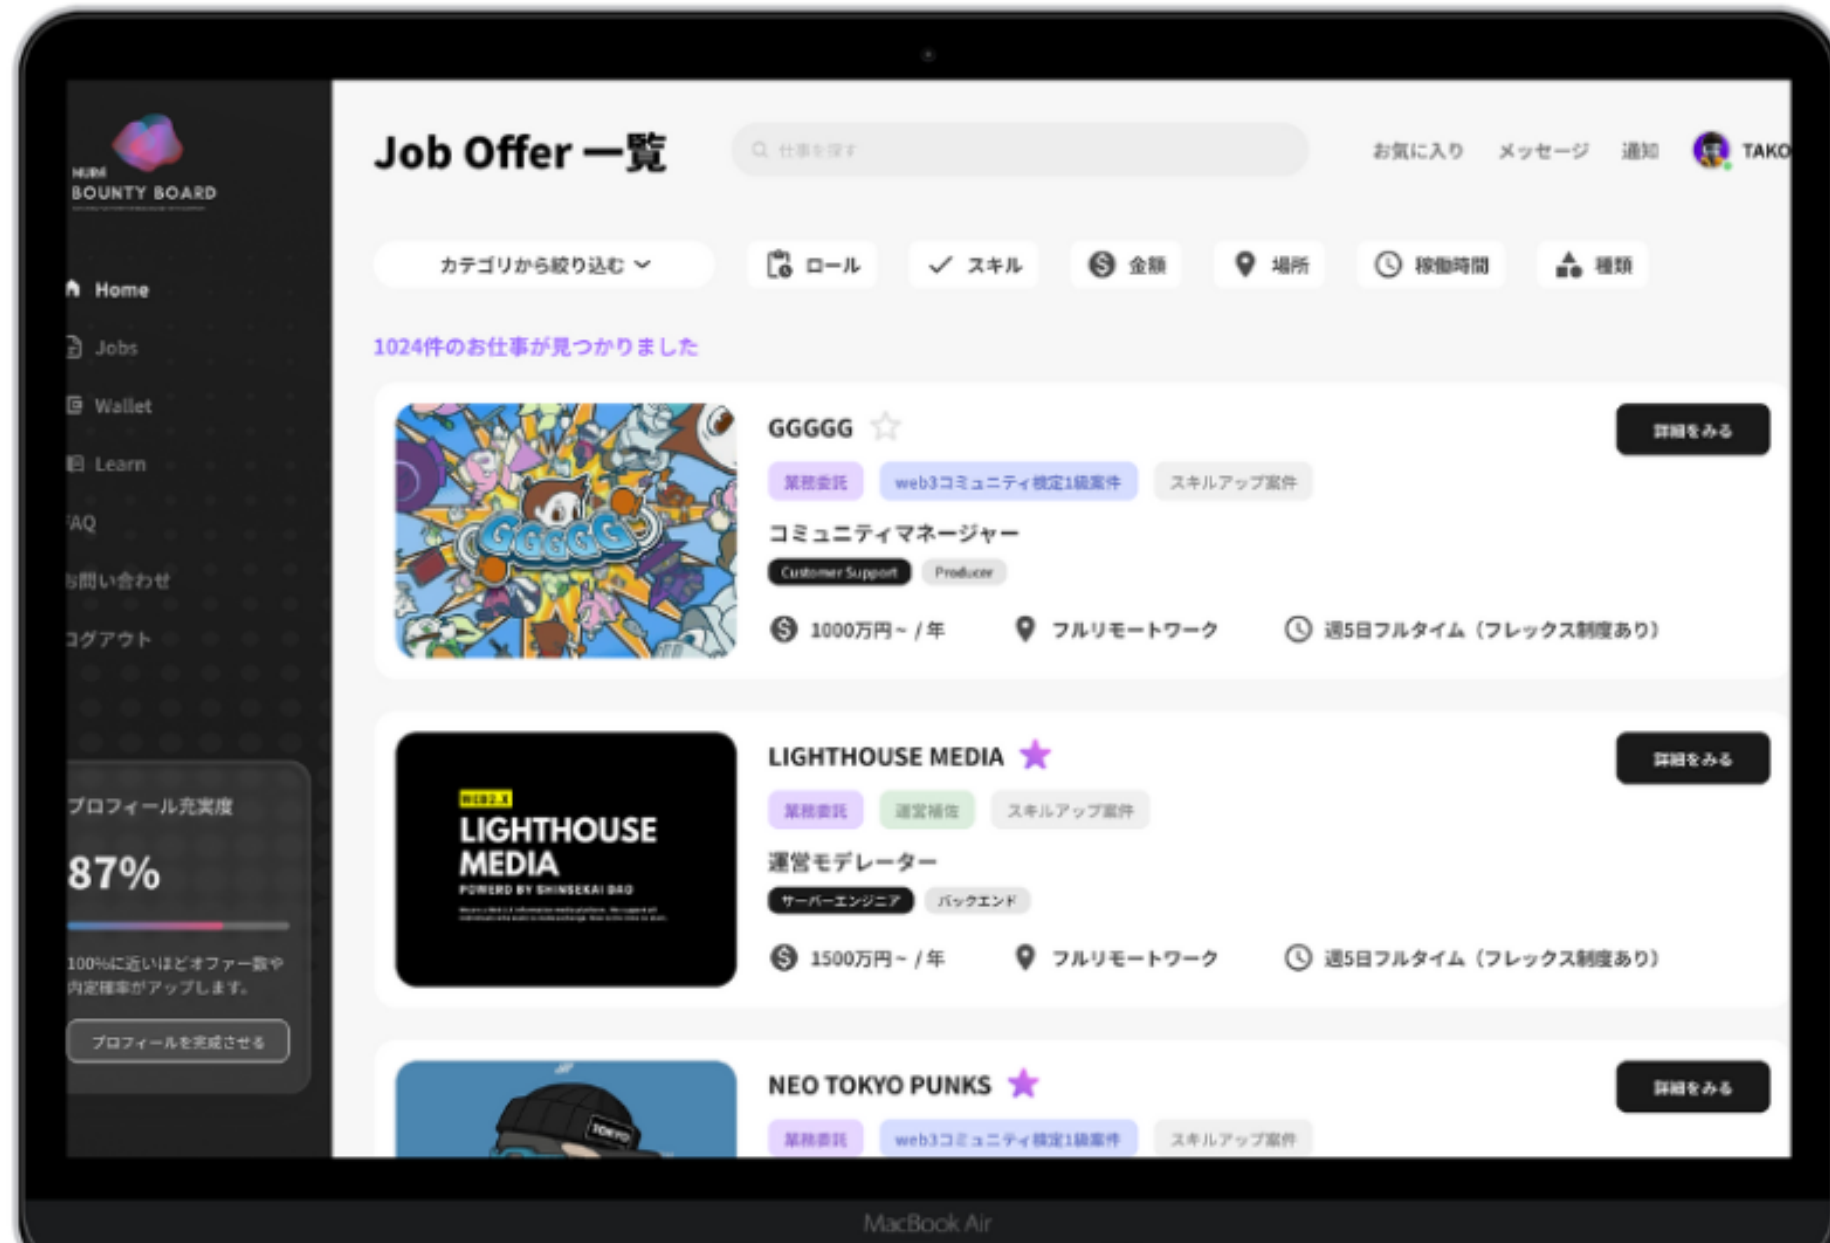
NURI
BOUNTY BOARD

Home
Jobs
Wallet
Learn
FAQ
お問い合わせ
ログアウト

プロフィール充実度
87%
100%に近いほどオファー数や内定確率がアップします。
プロフィールを完成させる

Job Offer 一覧
仕事を探す
お気に入り メッセージ 通知 TAKO

カテゴリから絞り込む
ロール
スキル
金額
場所
稼働時間
種類

1024件のお仕事が見つかりました

GGGGG
業務委託 web3コミュニティ検定1級案件 スキルアップ案件
コミュニティマネージャー
Customer Support Producer
1000万円~ / 年
フルリモートワーク
週5日フルタイム（フレックス制度あり）
詳細をみる

LIGHTHOUSE MEDIA
WEB2.X
LIGHTHOUSE MEDIA
POWERD BY SHINSEKAI DAO
業務委託 運営補佐 スキルアップ案件
運営モデレーター
サーバーエンジニア バックエンド
1500万円~ / 年
フルリモートワーク
週5日フルタイム（フレックス制度あり）
詳細をみる

NEO TOKYO PUNKS
業務委託 web3コミュニティ検定1級案件 スキルアップ案件
詳細をみる

MacBook Air